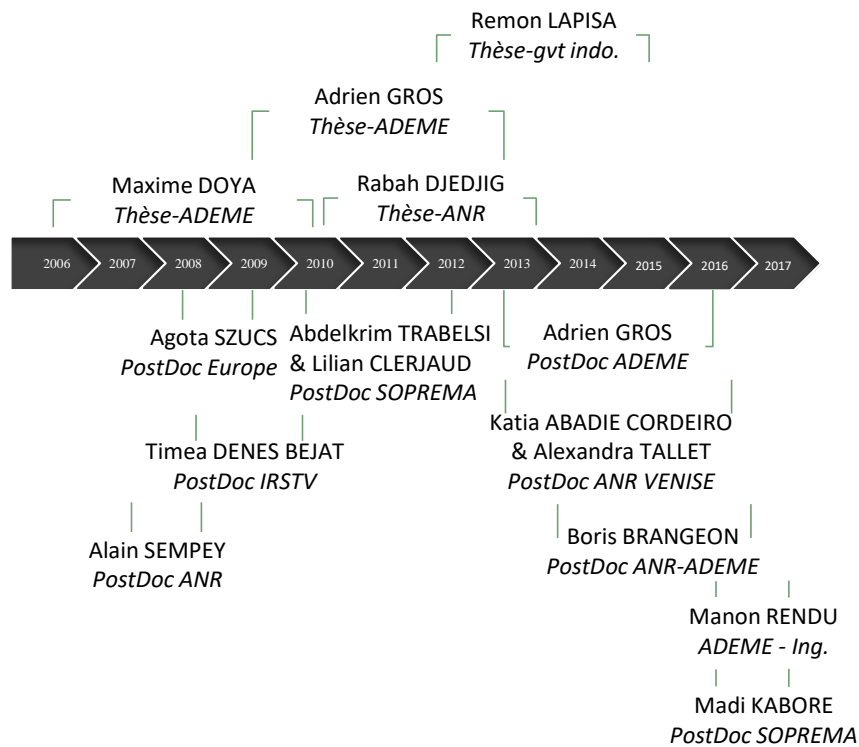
Remon LAPISA
*Thèse-gvt indo.*

Adrien GROS
*Thèse-ADEME*

Maxime DOYA
*Thèse-ADEME*

Rabah DJEDJIG
*Thèse-ANR*

2006 2007 2008 2009 2010 2011 2012 2013 2014 2015 2016 2017

Agota SZUCS
*PostDoc Europe*

Abdelkrim TRABELSI
& Lilian CLERJAUD
*PostDoc SOPREMA*

Adrien GROS
*PostDoc ADEME*

Timea DENES BEJAT
*PostDoc IRSTV*

Katia ABADIE CORDEIRO
& Alexandra TALLET
*PostDoc ANR VENISE*

Alain SEMPEY
*PostDoc ANR*

Boris BRANGEON
*PostDoc ANR-ADEME*

Manon RENDU
*ADEME - Ing.*

Madi KABORE
*PostDoc SOPREMA*